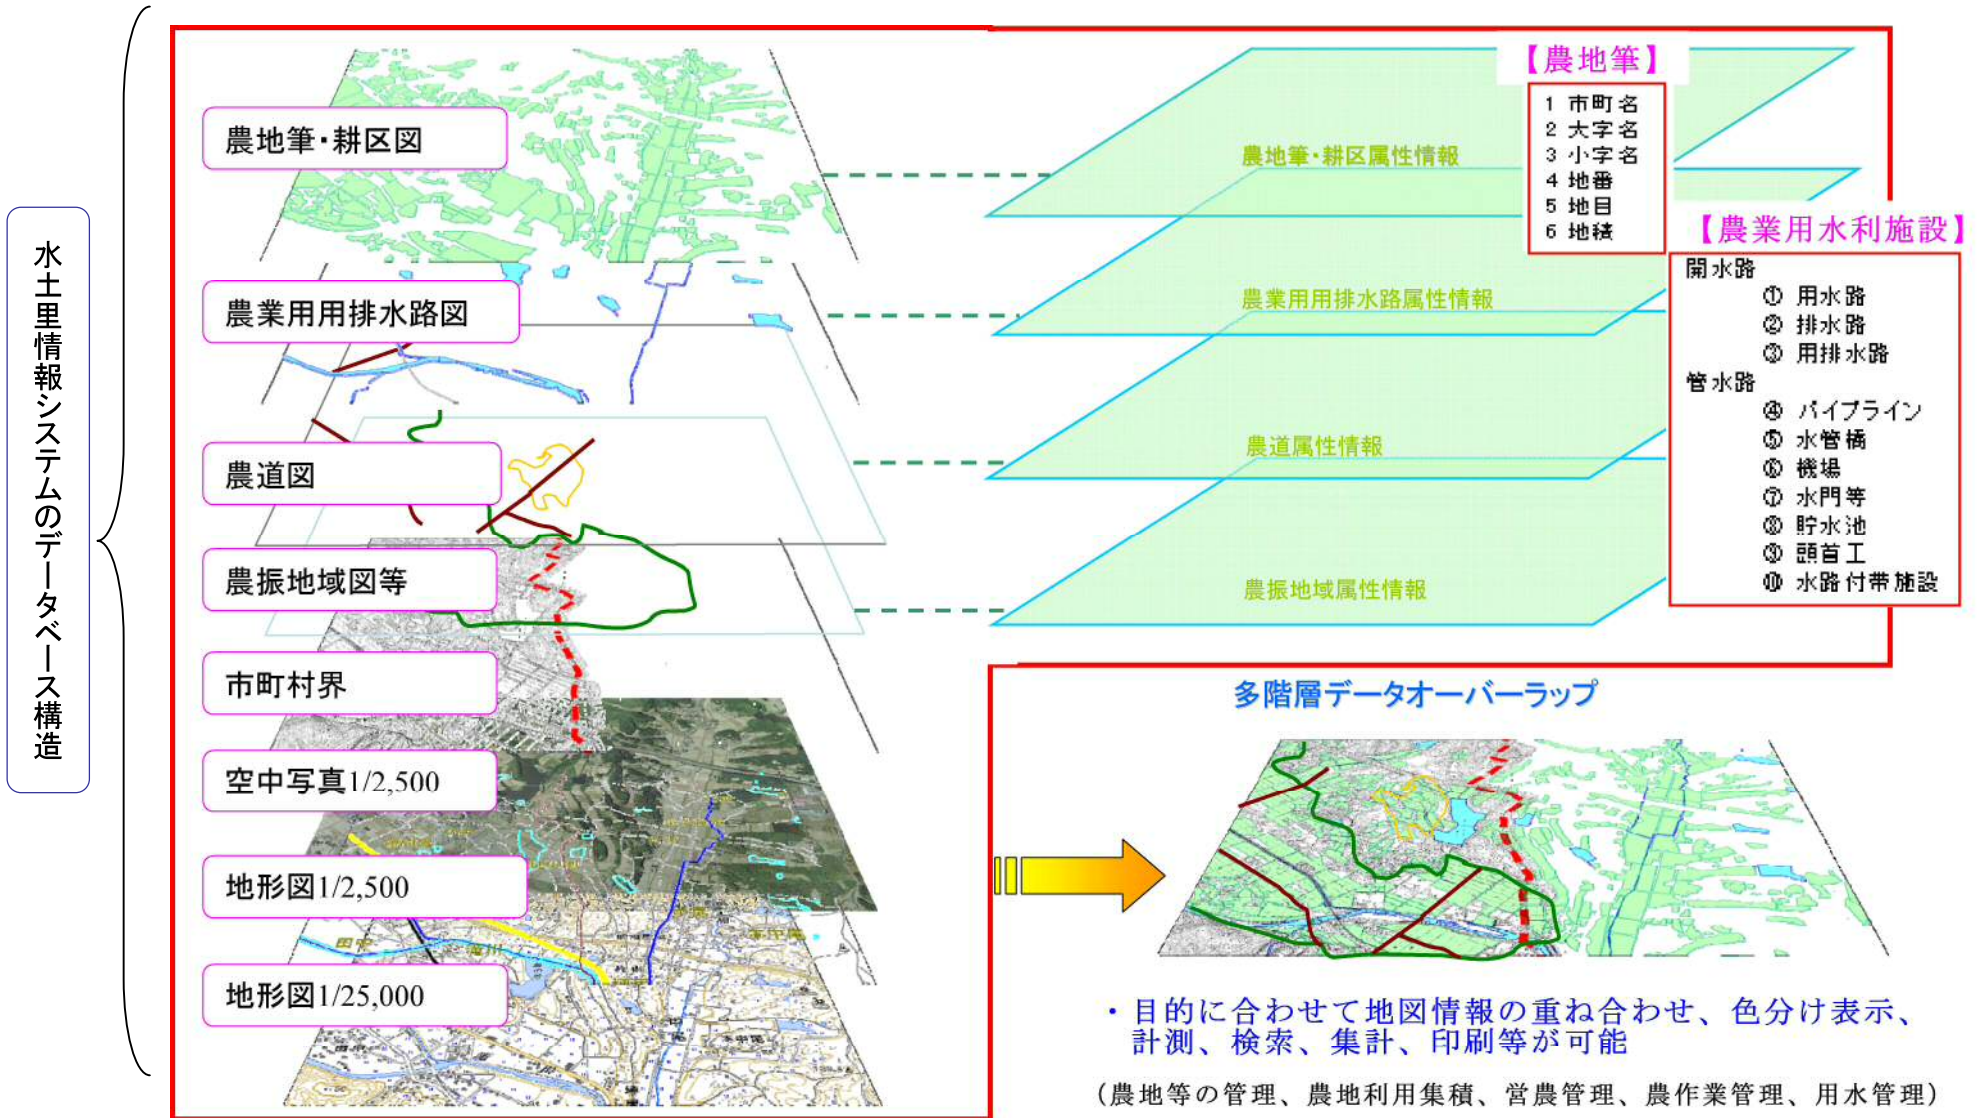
水土里情報システムのデータベース構造

農地筆・耕区図

農業用用排水路図

農道図

農振地域図等

市町村界

空中写真1/2,500

地形図1/2,500

地形図1/25,000

【農地筆】
1 市町名
2 大字名
3 小字名
4 地番
5 地目
6 地積

農地筆・耕区属性情報

農業用用排水路属性情報

農道属性情報

農振地域属性情報

【農業用水利施設】
開水路
① 用水路
② 排水路
③ 用排水路
管水路
④ パイプライン
⑤ 水管橋
⑥ 機場
⑦ 水門等
⑧ 貯水池
⑨ 頭首工
⑩ 水路付帯施設

多階層データオーバーラップ

・目的に合わせて地図情報の重ね合わせ、色分け表示、計測、検索、集計、印刷等が可能

（農地等の管理、農地利用集積、営農管理、農作業管理、用水管理）